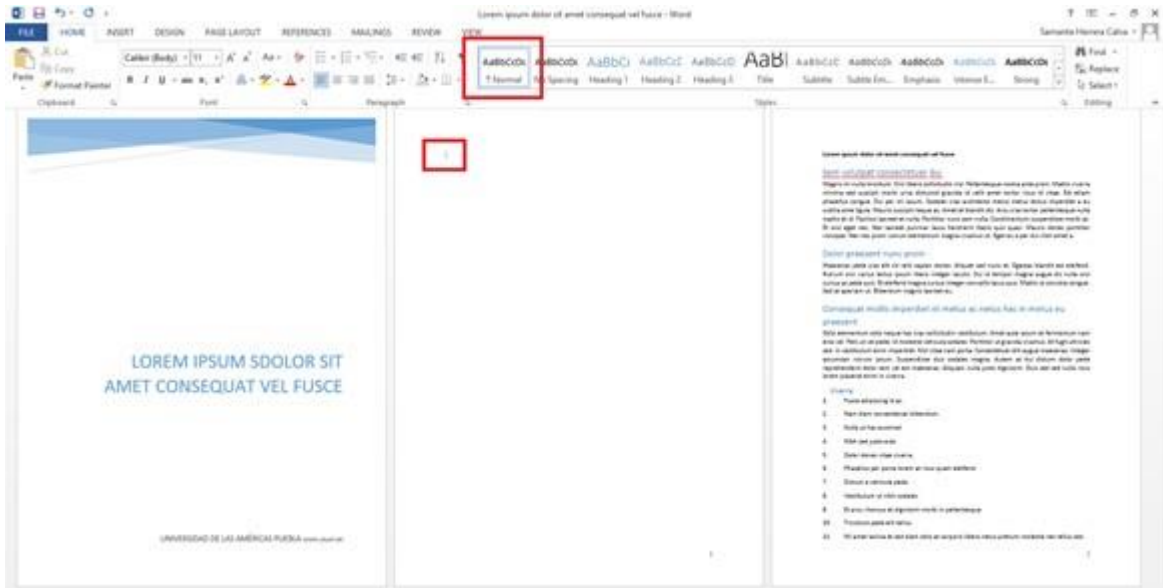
Lorem ipsum dolor sit amet consequat vel fusce - Word

FILE HOME INSERT DESIGN PAGE LAYOUT REFERENCES MAILINGS REVIEW VIEW

Samanta Herrera Calva

Cut
Copy
Format Painter
Paste
Clipboard

Calibri (Body) 11
Font

Paragraph

AaBbCcDc ¶ Normal
AaBbCcDc No Spacing
AaBbCc Heading 1
AaBbCcE Heading 2
AaBbCcD Heading 3
AaBl Title
AaBbCcC Subtitle
AaBbCcDi Subtle Em...
AaBbCcDi Emphasis
AaBbCcDi Intense E...
AaBbCcDc Strong
Styles

Find
Replace
Select
Editing

LOREM IPSUM SDOLOR SIT AMET CONSEQUAT VEL FUSCE

UNIVERSIDAD DE LAS AMÉRICAS PUEBLA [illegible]

1

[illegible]

Lorem ipsum dolor sit amet consequat vel fusce

Sem volutpat consectetuer leo

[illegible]

Dolor praesent nunc proin

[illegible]

Consequat mollis imperdiet et metus ac netus hac in metus eu praesent

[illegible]

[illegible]

1. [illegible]
2. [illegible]
3. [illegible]
4. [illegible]
5. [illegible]
6. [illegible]
7. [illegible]
8. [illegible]
9. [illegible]
10. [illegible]
11. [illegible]

2